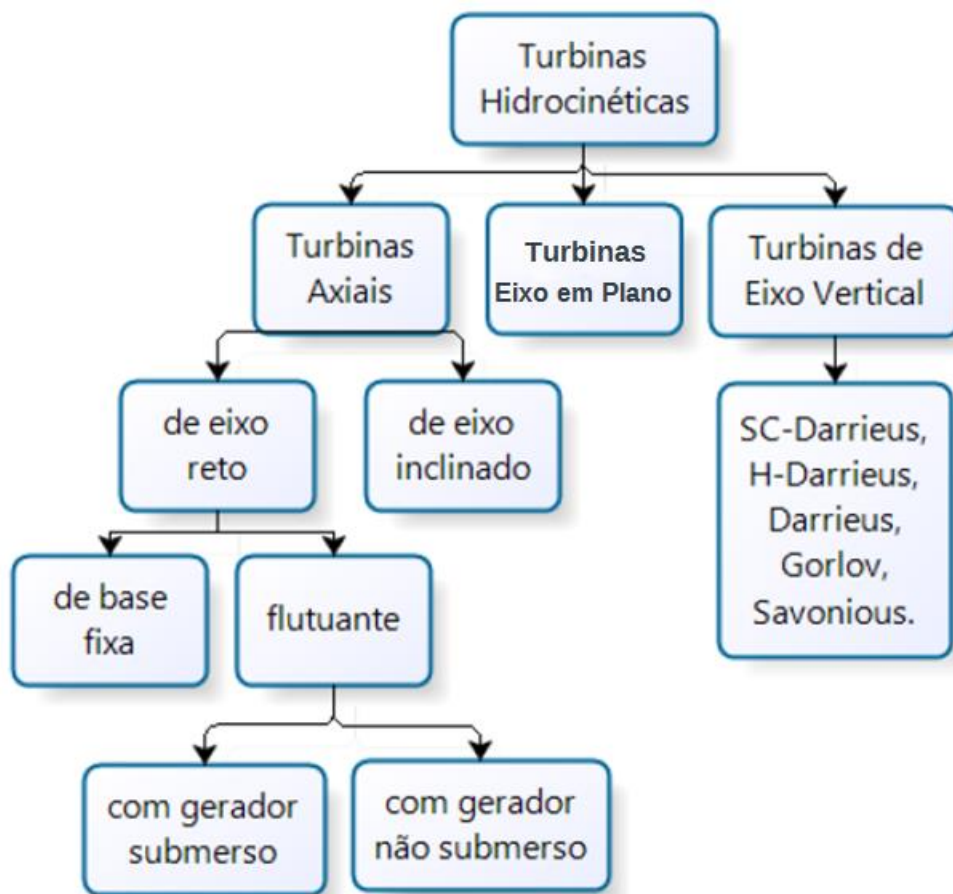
Turbinas Hidrocinéticas

Turbinas Axiais

Turbinas Eixo em Plano

Turbinas de Eixo Vertical

de eixo reto

de eixo inclinado

SC-Darrieus, H-Darrieus, Darrieus, Gorlov, Savonious.

de base fixa

flutuante

com gerador submerso

com gerador não submerso